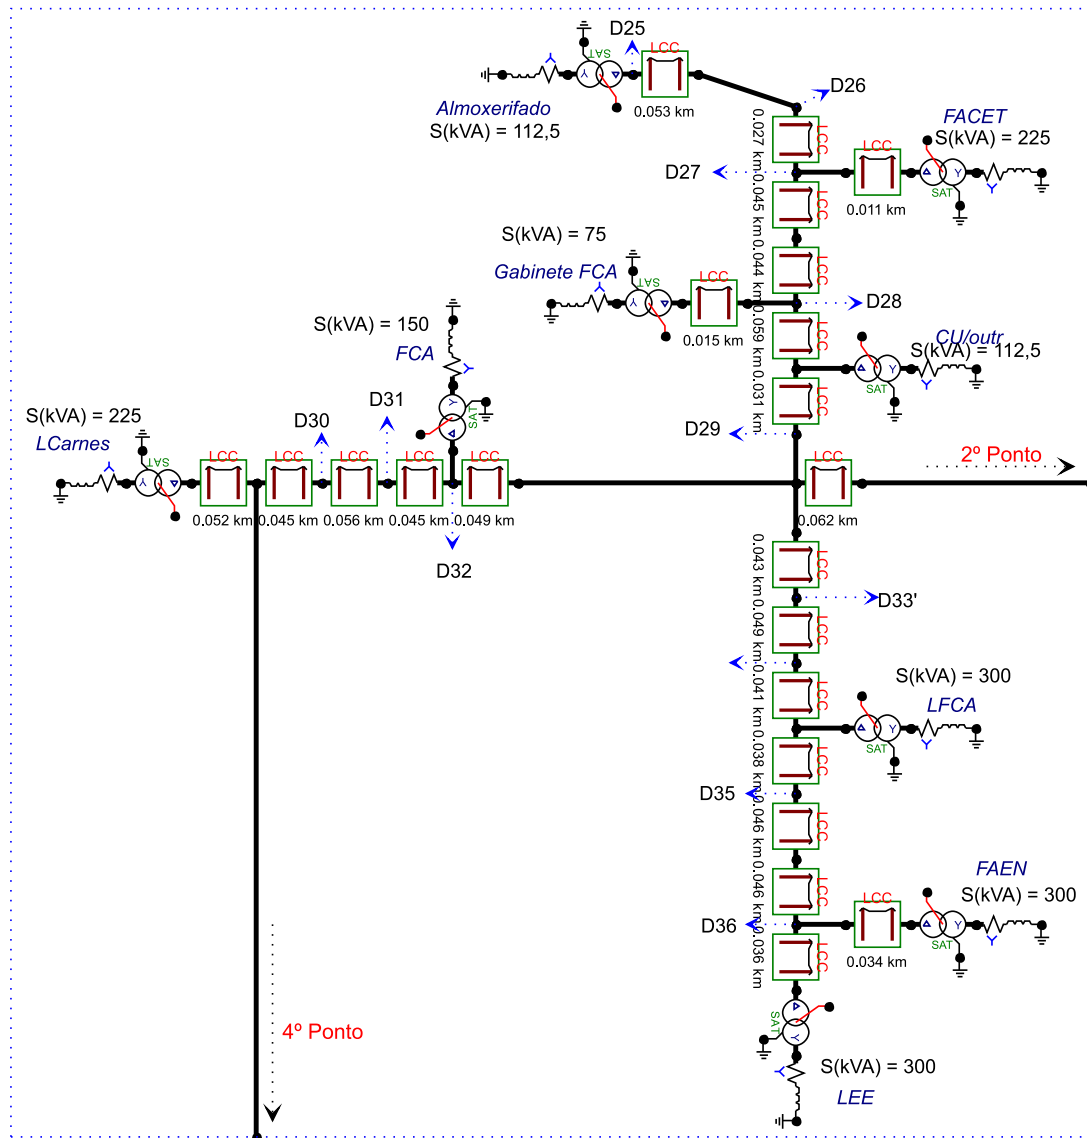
D25
SAT
LCC
0.053 km
D26
Almoxerifado
S(kVA) = 112,5
0.027 km
0.045 km
0.044 km
0.059 km
0.031 km
LCC
LCC
LCC
LCC
LCC
FACET
S(kVA) = 225
LCC
SAT
0.011 km
D27
S(kVA) = 75
Gabinete FCA
SAT
LCC
0.015 km
D28
S(kVA) = 150
FCA
CU/outr
S(kVA) = 112,5
SAT
SAT
D31
D30
S(kVA) = 225
LCarnes
SAT
LCC
LCC
LCC
LCC
LCC
0.052 km
0.045 km
0.056 km
0.045 km
0.049 km
D32
D29
2º Ponto
LCC
0.062 km
0.043 km
0.049 km
0.041 km
0.038 km
0.046 km
0.046 km
0.036 km
LCC
LCC
LCC
LCC
LCC
LCC
LCC
D33'
S(kVA) = 300
LFCA
SAT
D35
FAEN
S(kVA) = 300
LCC
SAT
0.034 km
D36
SAT
S(kVA) = 300
LEE
4º Ponto